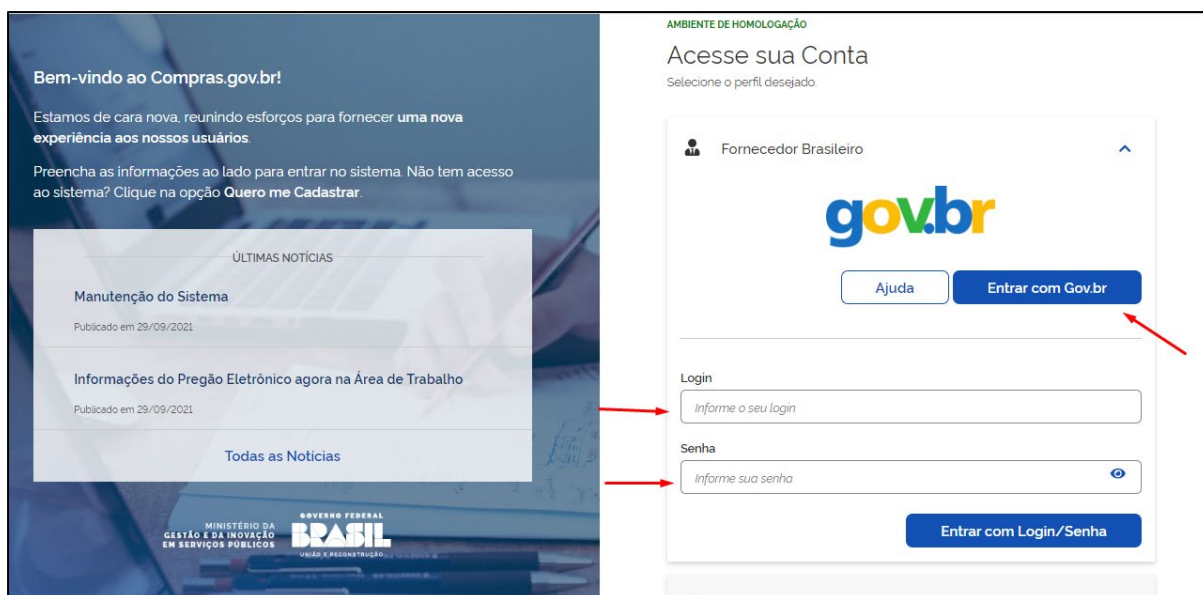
Bem-vindo ao Compras.gov.br!

Estamos de cara nova, reunindo esforços para fornecer **uma nova experiência aos nossos usuários**.

Preencha as informações ao lado para entrar no sistema. Não tem acesso ao sistema? Clique na opção **Quero me Cadastrar**.

ÚLTIMAS NOTÍCIAS

Manutenção do Sistema

Publicado em 29/09/2021

Informações do Pregão Eletrônico agora na Área de Trabalho

Publicado em 29/09/2021

Todas as Notícias

MINISTÉRIO DA GESTÃO E DA INOVAÇÃO EM SERVIÇOS PÚBLICOS

GOVERNO FEDERAL BRASIL UNIÃO E RECONSTRUÇÃO

AMBIENTE DE HOMOLOGAÇÃO

Acesse sua Conta

Selecione o perfil desejado.

Fornecedor Brasileiro

gov.br

Ajuda

Entrar com Gov.br

Login

Informe o seu login

Senha

Informe sua senha

Entrar com Login/Senha